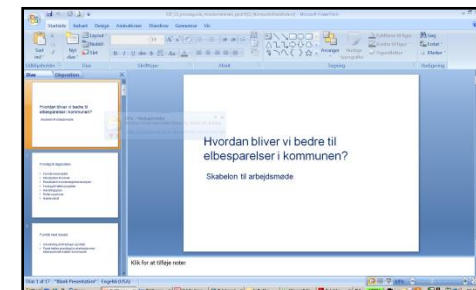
Startside Indsæt Design Animationer Diasshow Gennemse Vis

Sæt ind

Nyt dias

Udklipsholder Dias Skrifttype Afsnit Tegning Redigering

Arranger

Hurtige typografier

Søg

Erstat

Marker

Dias Disposition

Hvordan bliver vi bedre til elbesparelser i kommunen?

Hvordan bliver vi bedre til elbesparelser i kommunen?

Skabelon til arbejdsmøde

Klik for at tilføje noter

Dias 1 af 17 "Blank Presentation" Engelsk (USA)